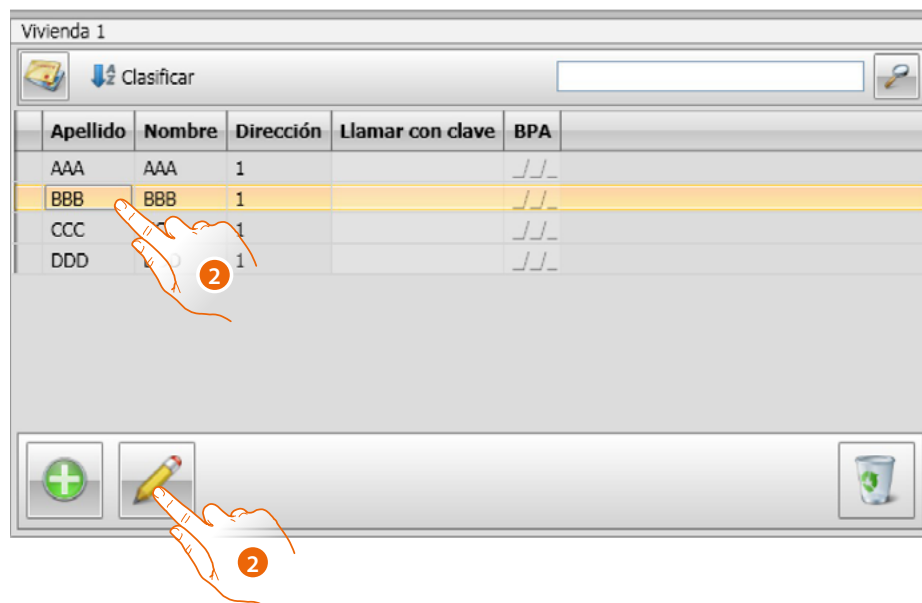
Vivienda 1

Clasificar

| Apellido | Nombre | Dirección | Llamar con clave | BPA |
|---|---|---|---|---|
| AAA | AAA | 1 | | _/_/_ |
| BBB | BBB | 1 | | _/_/_ |
| CCC | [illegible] | 1 | | _/_/_ |
| DDD | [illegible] | 1 | | _/_/_ |

2

2